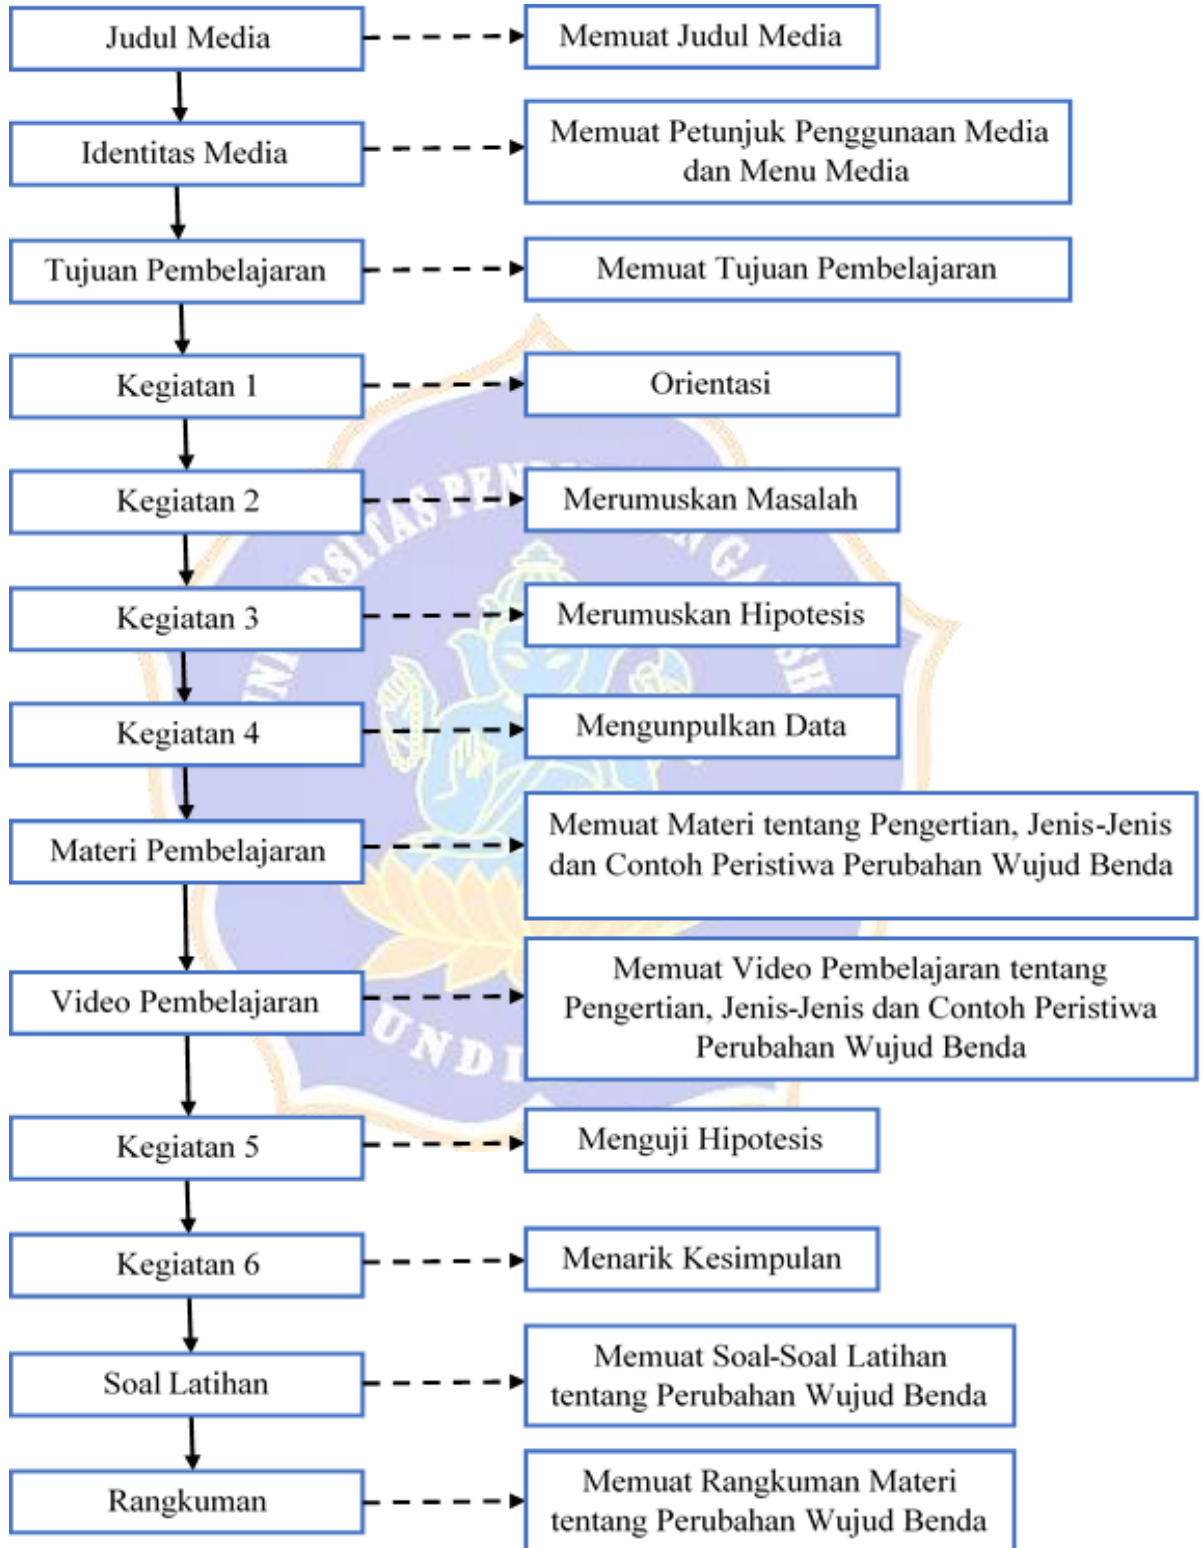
Judul Media

Memuat Judul Media

Identitas Media

Memuat Petunjuk Penggunaan Media dan Menu Media

Tujuan Pembelajaran

Memuat Tujuan Pembelajaran

Kegiatan 1

Orientasi

Kegiatan 2

Merumuskan Masalah

Kegiatan 3

Merumuskan Hipotesis

Kegiatan 4

Mengunpulkan Data

Materi Pembelajaran

Memuat Materi tentang Pengertian, Jenis-Jenis dan Contoh Peristiwa Perubahan Wujud Benda

Video Pembelajaran

Memuat Video Pembelajaran tentang Pengertian, Jenis-Jenis dan Contoh Peristiwa Perubahan Wujud Benda

Kegiatan 5

Menguji Hipotesis

Kegiatan 6

Menarik Kesimpulan

Soal Latihan

Memuat Soal-Soal Latihan tentang Perubahan Wujud Benda

Rangkuman

Memuat Rangkuman Materi tentang Perubahan Wujud Benda